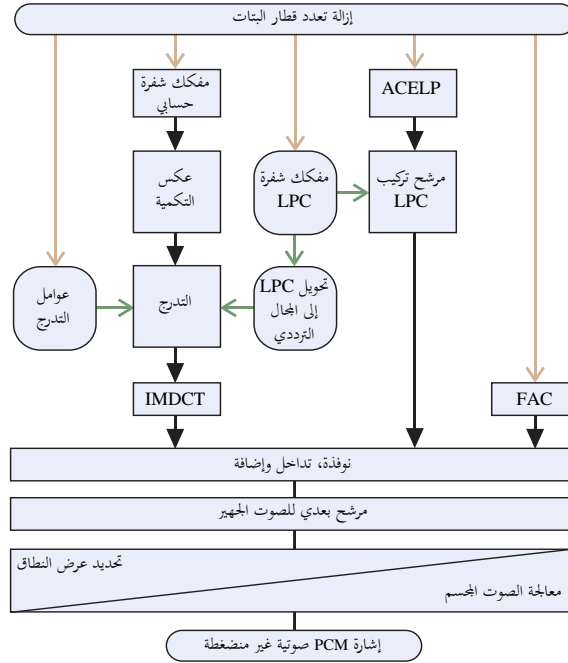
إزالة تعدد قطار البتات

مفكك شفرة حسابي

ACELP

عكس التكمية

مفكك شفرة LPC

مرشح تركيب LPC

عوامل التدرج

التدرج

تحويل LPC إلى المجال الترددي

IMDCT

FAC

نوفذة، تداخل وإضافة

مرشح بعدي للصوت الجهير

تحديد عرض النطاق

معالجة الصوت المجسم

إشارة PCM صوتية غير منضغطة